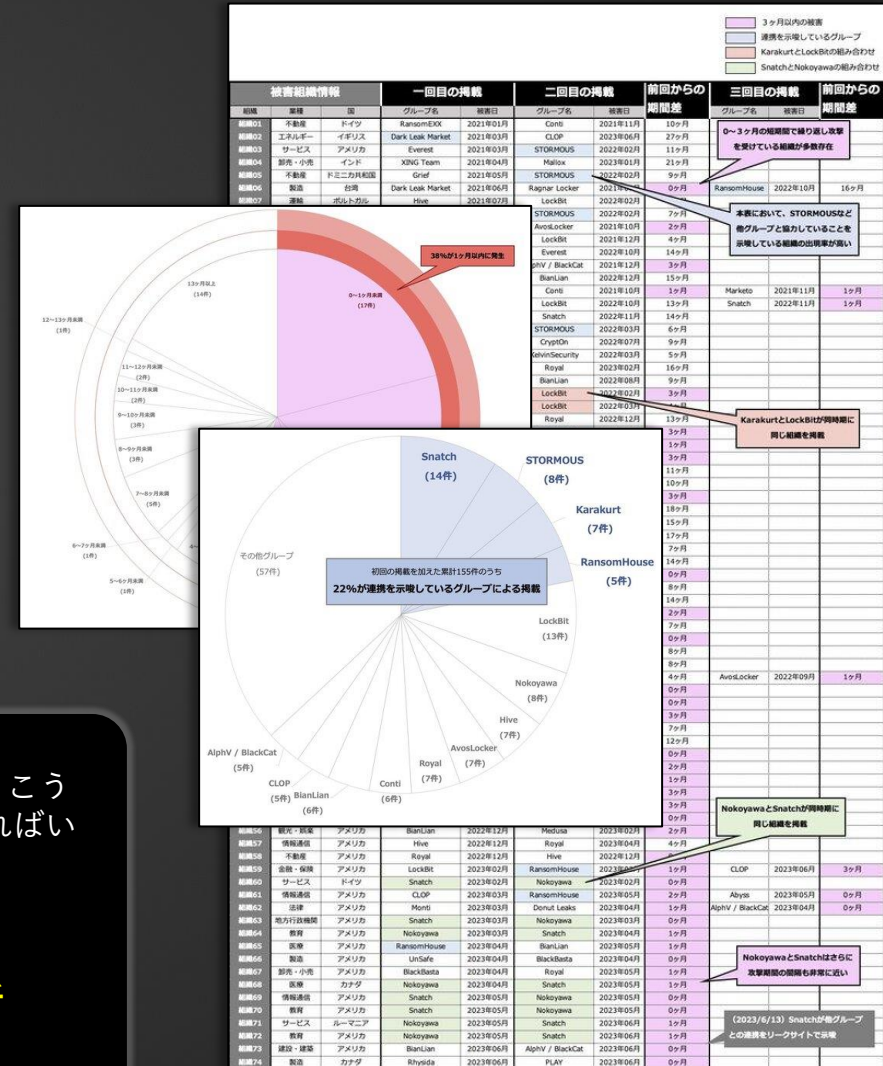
3ヶ月以内の被害
連携を示唆しているグループ
KarakurtとLockBitの組み合わせ
SnatchとNokoyawaの組み合わせ

| 被害組織情報 | | | 一回目の掲載 | | 二回目の掲載 | | 前回からの期間差 | 三回目の掲載 | | 前回からの期間差 |
|---|---|---|---|---|---|---|---|---|---|---|
| 組織 | 業種 | 国 | グループ名 | 被害日 | グループ名 | 被害日 | | グループ名 | 被害日 | |
| 組織01 | 不動産 | ドイツ | RansomEXX | 2021年01月 | Conti | 2021年11月 | 10ヶ月 | | | |
| 組織02 | エネルギー | イギリス | Dark Leak Market | 2021年03月 | CLOP | 2023年06月 | 27ヶ月 | | | |
| 組織03 | サービス | アメリカ | Everest | 2021年03月 | STORMOUS | 2022年02月 | 11ヶ月 | | | |
| 組織04 | 卸売・小売 | インド | XING Team | 2021年04月 | Mallox | 2023年01月 | 21ヶ月 | | | |
| 組織05 | 不動産 | ドミニカ共和国 | Grief | 2021年05月 | STORMOUS | 2022年02月 | 9ヶ月 | | | |
| 組織06 | 製造 | 台湾 | Dark Leak Market | 2021年06月 | Ragnar Locker | 2021年 | 0ヶ月 | RansomHouse | 2022年10月 | 16ヶ月 |
| 組織07 | 運輸 | ポルトガル | Hive | 2021年07月 | LockBit | 2022年02月 | | | | |

0～3ヶ月の短期間で繰り返し攻撃を受けている組織が多数存在

本表において、STORMOUSなど他グループと協力していることを示唆している組織の出現率が高い

STORMOUS 2022年02月 7ヶ月
AvosLocker 2021年10月 2ヶ月
LockBit 2021年12月 4ヶ月
Everest 2022年10月 14ヶ月
AlphV / BlackCat 2021年12月 3ヶ月
BianLian 2022年12月 15ヶ月
Conti 2021年10月 1ヶ月 Marketo 2021年11月 1ヶ月
LockBit 2022年10月 13ヶ月 Snatch 2022年11月 1ヶ月
Snatch 2022年11月 14ヶ月
STORMOUS 2022年03月 6ヶ月
CryptOn 2022年07月 9ヶ月
KelvinSecurity 2022年03月 5ヶ月
Royal 2023年02月 16ヶ月
BianLian 2022年08月 9ヶ月
LockBit 2022年02月 3ヶ月
LockBit 2022年03月
Royal 2022年12月 13ヶ月

KarakurtとLockBitが同時期に同じ組織を掲載

38%が1ヶ月以内に発生
0～1ヶ月未満 (17件)
13ヶ月以上 (14件)
12～13ヶ月未満 (1件)
11～12ヶ月未満 (2件)
10～11ヶ月未満 (2件)
9～10ヶ月未満 (3件)
8～9ヶ月未満 (3件)
7～8ヶ月未満 (5件)
6～7ヶ月未満 (1件)
5～6ヶ月未満 (1件)

Snatch (14件)
STORMOUS (8件)
Karakurt (7件)
RansomHouse (5件)
LockBit (13件)
Nokoyawa (8件)
Hive (7件)
AvosLocker (7件)
Royal (7件)
Conti (6件)
BianLian (6件)
CLOP (5件)
AlphV / BlackCat (5件)
その他グループ (57件)
初回の掲載を加えた累計155件のうち
22%が連携を示唆しているグループによる掲載

AvosLocker 2022年09月 1ヶ月

NokoyawaとSnatchが同時期に同じ組織を掲載

| 組織56 | 観光・娯楽 | アメリカ | BianLian | 2022年12月 | Medusa | 2023年02月 | 2ヶ月 | | | |
|---|---|---|---|---|---|---|---|---|---|---|
| 組織57 | 情報通信 | アメリカ | Hive | 2022年12月 | Royal | 2023年04月 | 4ヶ月 | | | |
| 組織58 | 不動産 | アメリカ | Royal | 2022年12月 | Hive | 2022年12月 | | | | |
| 組織59 | 金融・保険 | アメリカ | LockBit | 2023年02月 | RansomHouse | 2023年 | 1ヶ月 | CLOP | 2023年06月 | 3ヶ月 |
| 組織60 | サービス | ドイツ | Snatch | 2023年02月 | Nokoyawa | 2023年02月 | 0ヶ月 | | | |
| 組織61 | 情報通信 | アメリカ | CLOP | 2023年03月 | RansomHouse | 2023年05月 | 2ヶ月 | Abyss | 2023年05月 | 0ヶ月 |
| 組織62 | 法律 | アメリカ | Monti | 2023年03月 | Donut Leaks | 2023年04月 | 1ヶ月 | AlphV / BlackCat | 2023年04月 | 0ヶ月 |
| 組織63 | 地方行政機関 | アメリカ | Snatch | 2023年03月 | Nokoyawa | 2023年03月 | 0ヶ月 | | | |
| 組織64 | 教育 | アメリカ | Nokoyawa | 2023年03月 | Snatch | 2023年04月 | 1ヶ月 | | | |
| 組織65 | 医療 | アメリカ | RansomHouse | 2023年04月 | BianLian | 2023年05月 | 1ヶ月 | | | |
| 組織66 | 製造 | アメリカ | UnSafe | 2023年04月 | BlackBasta | 2023年04月 | 0ヶ月 | | | |
| 組織67 | 卸売・小売 | アメリカ | BlackBasta | 2023年04月 | Royal | 2023年05月 | 1ヶ月 | | | |
| 組織68 | 医療 | カナダ | Nokoyawa | 2023年04月 | Snatch | 2023年05月 | 1ヶ月 | | | |
| 組織69 | 情報通信 | アメリカ | Snatch | 2023年05月 | Nokoyawa | 2023年05月 | 0ヶ月 | | | |
| 組織70 | 教育 | アメリカ | Snatch | 2023年05月 | Nokoyawa | 2023年05月 | 0ヶ月 | | | |
| 組織71 | サービス | ルーマニア | Nokoyawa | 2023年05月 | Snatch | 2023年06月 | 1ヶ月 | | | |
| 組織72 | 教育 | アメリカ | Nokoyawa | 2023年05月 | Snatch | 2023年06月 | 1ヶ月 | | | |
| 組織73 | 建設・建築 | アメリカ | BianLian | 2023年06月 | AlphV / BlackCat | 2023年06月 | 0ヶ月 | | | |
| 組織74 | 製造 | カナダ | Rhysida | 2023年06月 | PLAY | 2023年06月 | 0ヶ月 | | | |

NokoyawaとSnatchはさらに攻撃期間の間隔も非常に近い

(2023/6/13) Snatchが他グループとの連携をリークサイトで示唆

こう
ればい